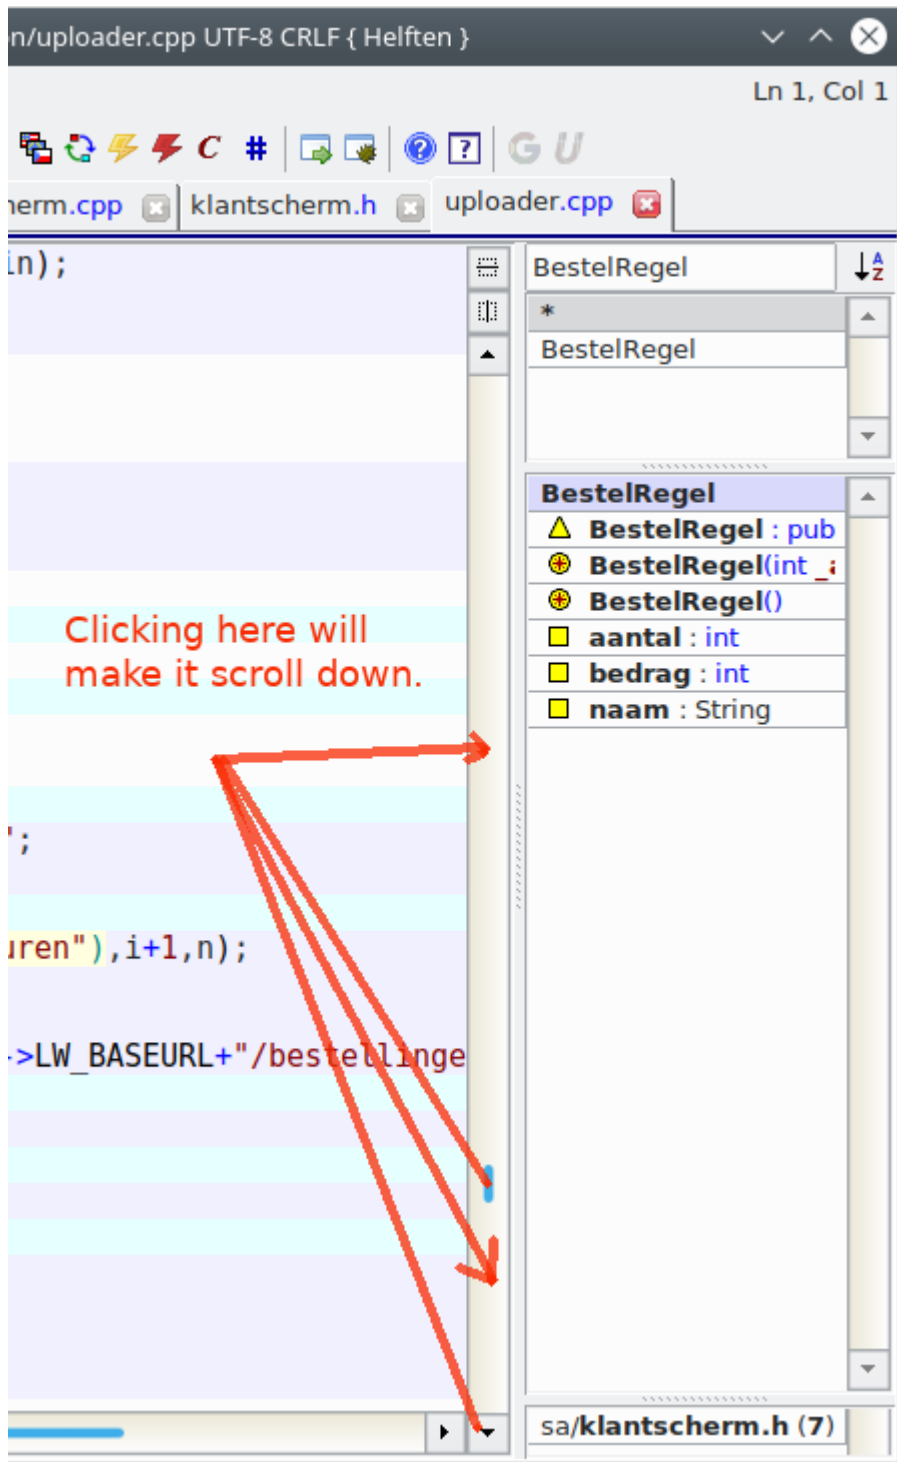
n/uploader.cpp UTF-8 CRLF { Helften }

Ln 1, Col 1

C # G U

herm.cpp klantscherm.h uploader.cpp

in);

';

uren"),i+1,n);

->LW_BASEURL+"/bestellinge

Clicking here will make it scroll down.

BestelRegel

*

BestelRegel

BestelRegel

BestelRegel : pub

BestelRegel(int _

BestelRegel()

aantal : int

bedrag : int

naam : String

sa/klantscherm.h (7)